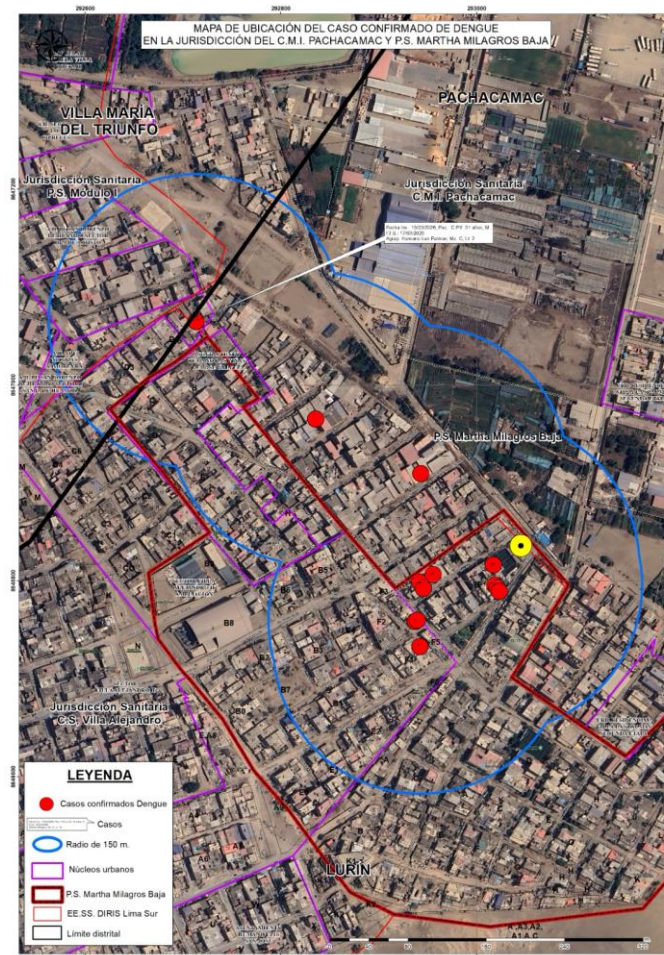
292600

292800

293000

MAPA DE UBICACIÓN DEL CASO CONFIRMADO DE DENGUE EN LA JURISDICCIÓN DEL C.M.I. PACHACAMAC Y P.S. MARTHA MILAGROS BAJA

VILLA MARIA DEL TRIUNFO

PACHACAMAC

Jurisdicción Sanitaria P.S. Modulo I

Jurisdicción Sanitaria C.M.I. Pachacamac

P.S. Martha Milagros Baja

Jurisdicción Sanitaria C.S. Villa Alejandro

LURIN

B5

B6

B8

B7

F2

F3

A

C

LEYENDA

Casos confirmados Dengue

Casos

Radio de 150 m.

Núcleos urbanos

P.S. Martha Milagros Baja

EE SS. DIRIS Lima Sur

Límite distrital

A, A3, A2, A1, A, C